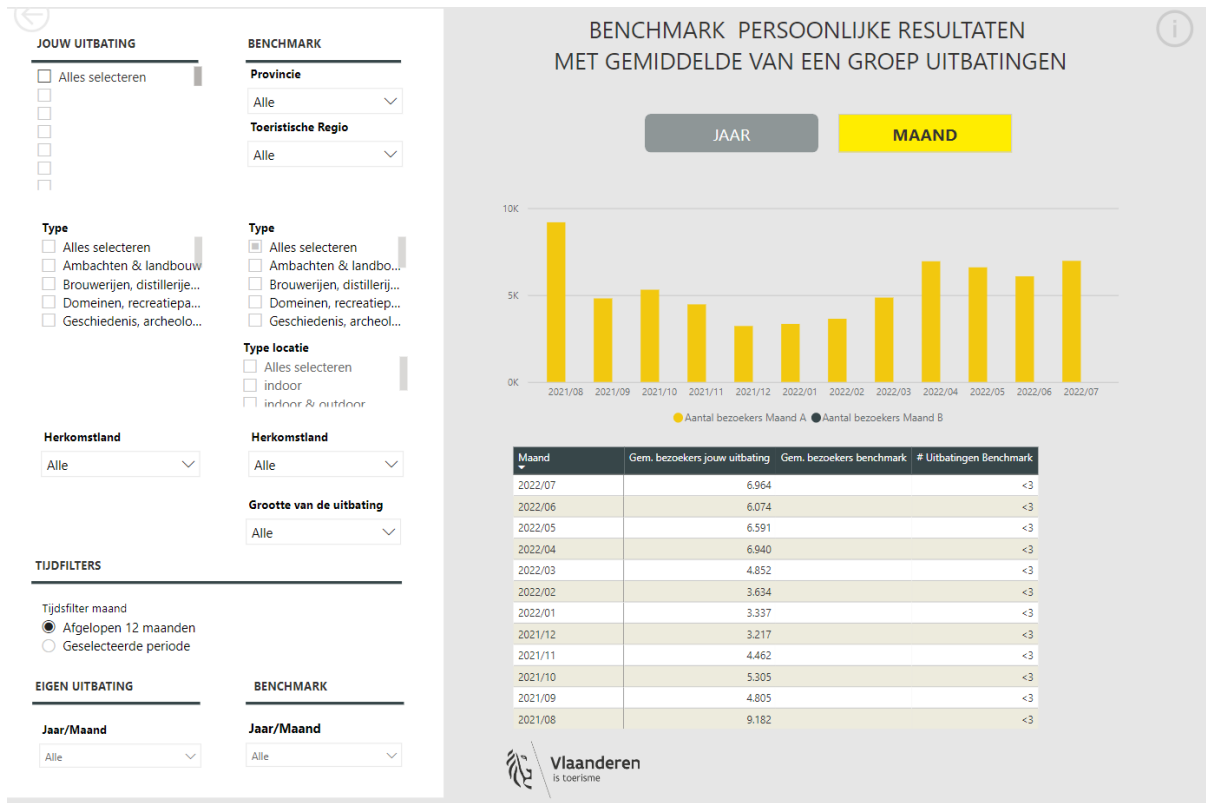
JOUW UITBATING

Alles selecteren

BENCHMARK

Provincie

Alle

Toeristische Regio

Alle

Type

Alles selecteren
Ambachten & landbouw
Brouwerijen, distillerije...
Domeinen, recreatiepa...
Geschiedenis, archeolo...

Type

Alles selecteren
Ambachten & landbo...
Brouwerijen, distillerij...
Domeinen, recreatiep...
Geschiedenis, archeol...

Type locatie

Alles selecteren
indoor
indoor & outdoor

Herkomstland

Alle

Herkomstland

Alle

Grootte van de uitbating

Alle

TIJDFILTERS

Tijdsfilter maand
Afgelopen 12 maanden
Geselecteerde periode

EIGEN UITBATING

Jaar/Maand

Alle

BENCHMARK

Jaar/Maand

Alle

BENCHMARK PERSOONLIJKE RESULTATEN
MET GEMIDDELDE VAN EEN GROEP UITBATINGEN

JAAR

MAAND

10K
5K
0K

2021/08 2021/09 2021/10 2021/11 2021/12 2022/01 2022/02 2022/03 2022/04 2022/05 2022/06 2022/07

Aantal bezoekers Maand A Aantal bezoekers Maand B

| Maand | Gem. bezoekers jouw uitbating | Gem. bezoekers benchmark | # Uitbatingen Benchmark |
|---|---|---|---|
| 2022/07 | 6.964 | | <3 |
| 2022/06 | 6.074 | | <3 |
| 2022/05 | 6.591 | | <3 |
| 2022/04 | 6.940 | | <3 |
| 2022/03 | 4.852 | | <3 |
| 2022/02 | 3.634 | | <3 |
| 2022/01 | 3.337 | | <3 |
| 2021/12 | 3.217 | | <3 |
| 2021/11 | 4.462 | | <3 |
| 2021/10 | 5.305 | | <3 |
| 2021/09 | 4.805 | | <3 |
| 2021/08 | 9.182 | | <3 |

Vlaanderen
is toerisme